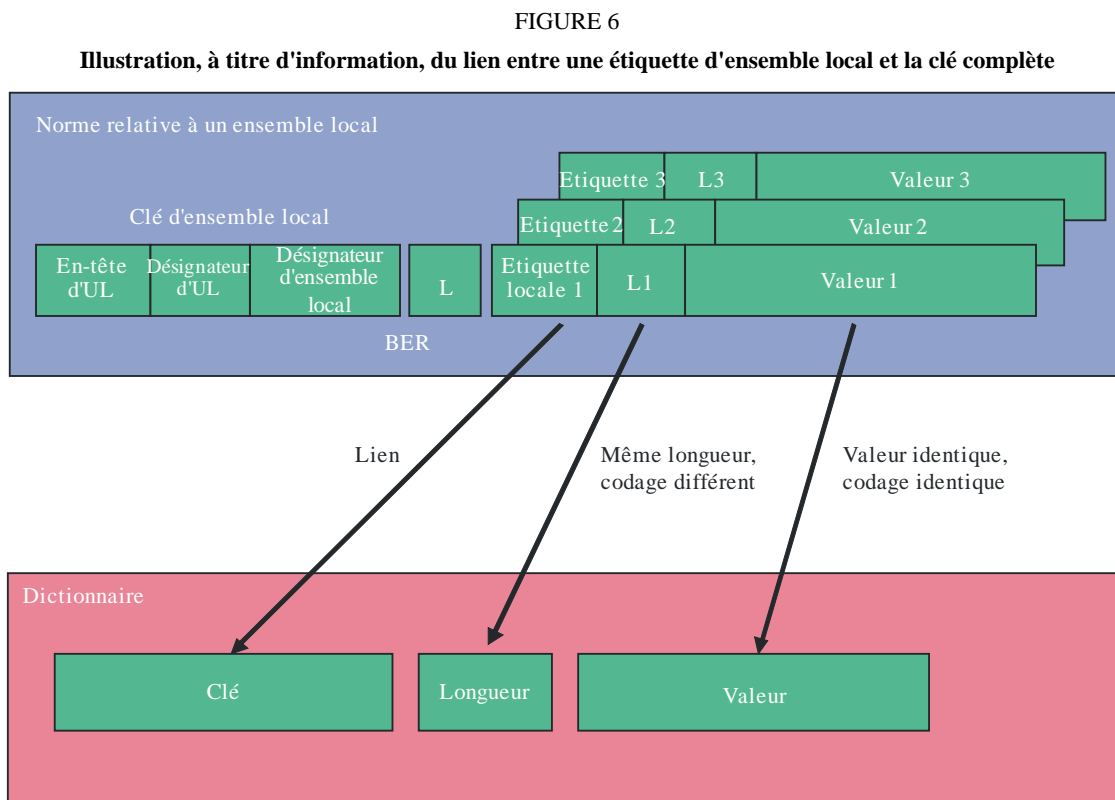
FIGURE 6

**Illustration, à titre d'information, du lien entre une étiquette d'ensemble local et la clé complète**

Norme relative à un ensemble local

Etiquette 3 L3 Valeur 3

Etiquette 2 L2 Valeur 2

Clé d'ensemble local

En-tête d'UL

Désignateur d'UL

Désignateur d'ensemble local

L

Etiquette locale 1

L1

Valeur 1

BER

Lien

Même longueur, codage différent

Valeur identique, codage identique

Dictionnaire

Clé

Longueur

Valeur